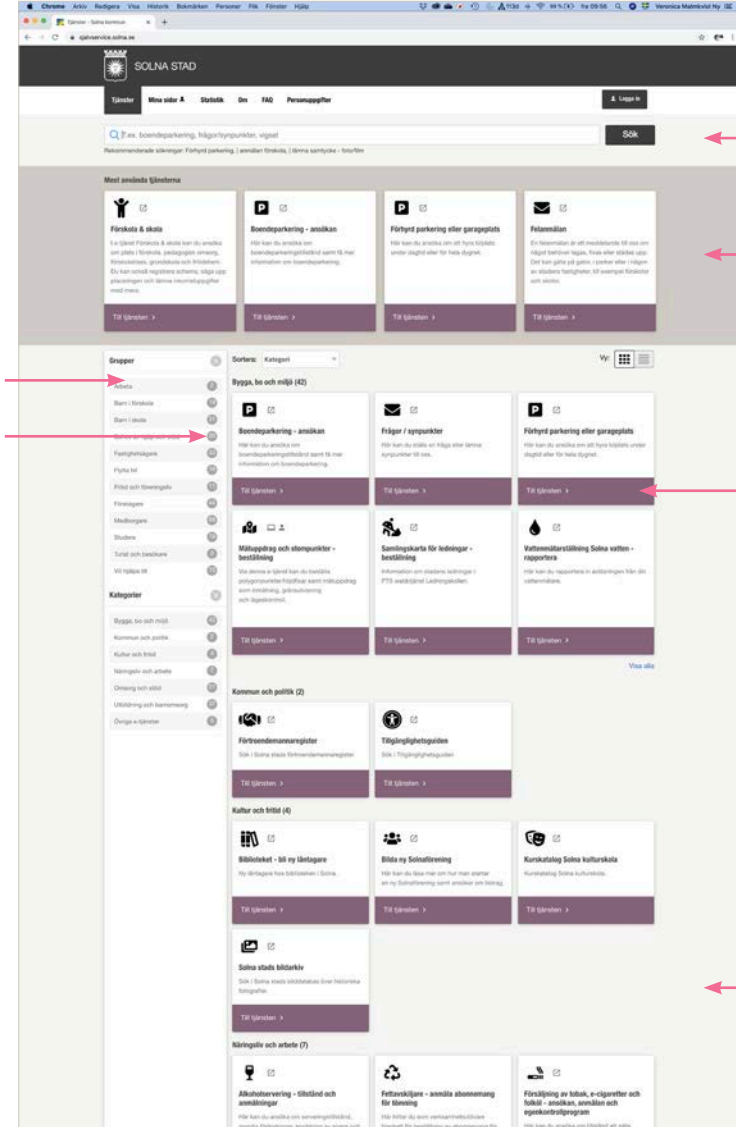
Chrome Arkiv Redigera Visa Historik Bokmärken Personer Flik Fönster Hjälp

Tjänster - Solna kommun

sjalvservice.solna.se

SOLNA STAD

Tjänster Mina sidor Statistik Om FAQ Personuppgifter

Logga in

T.ex. boendeparkering, frågor/synpunkter, vigsel

Sök

Rekommenderade sökningar: Förhyrd parkering, | anmälan förskola, | lämna samtycke - foto/film

Mest använda tjänsterna

Förskola & skola

I e-tjänst Förskola & skola kan du ansöka om plats i förskola, pedagogisk omsorg, förskoleklass, grundskola och fritidshem. Du kan också registrera schema, säga upp placeringen och lämna inkomstuppgifter med mera.

Till tjänsten >

Boendeparkering - ansökan

Här kan du ansöka om boendeparkeringstillstånd samt få mer information om boendeparkering.

Till tjänsten >

Förhyrd parkering eller garageplats

Här kan du ansöka om att hyra köpbara under dagtid eller för hela dygnet.

Till tjänsten >

Felanmälan

En felanmälan är ett meddelande till oss om något behöver lagas, fixas eller städas upp. Det kan gälla på gator, i parker eller i någon av stadens fastigheter, till exempel förskolor och skolor.

Till tjänsten >

Grupper

Arbeta
Barn i förskola
Barn i skola
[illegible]
Fastighetsägare
Flytta hit
Fritid och föreningsliv
Företagare
Medborgare
Studera
Turist och besökare
Vill hjälpa till

Kategorier

Bygga, bo och miljö
Kommun och politik
Kultur och fritid
Näringsliv och arbete
Omsorg och stöd
Utbildning och barnomsorg
Övriga e-tjänster

Sortera: Kategori

Vy:

Bygga, bo och miljö (42)

Boendeparkering - ansökan

Här kan du ansöka om boendeparkeringstillstånd samt få mer information om boendeparkering.

Till tjänsten >

Frågor / synpunkter

Här kan du ställa en fråga eller lämna synpunkter till oss.

Till tjänsten >

Förhyrd parkering eller garageplats

Här kan du ansöka om att hyra köpbara under dagtid eller för hela dygnet.

Till tjänsten >

Mätuppdrag och stompunkter - beställning

Via denna e-tjänst kan du beställa polygonpunkter/höjdfixar samt mätuppdrag som utstakning, gränsutvisning och lägeskontroll.

Till tjänsten >

Samlingskarta för ledningar - beställning

Information om stadens ledningar i PTS webbtjänst Ledningskollen.

Till tjänsten >

Vattenmätarställning Solna vatten - rapportera

Här kan du rapportera in avläsningen från din vattenmätare.

Till tjänsten >

Visa alla

Kommun och politik (2)

Förtroendemannaregister

Sök i Solna stads förtroendemannaregister.

Till tjänsten >

Tillgänglighetsguiden

Sök i Tillgänglighetsguiden

Till tjänsten >

Kultur och fritid (4)

Biblioteket - bli ny låntagare

Ny låntagare hos biblioteken i Solna.

Till tjänsten >

Bilda ny Solnaförening

Här kan du läsa mer om hur man startar en ny Solnaförening samt ansöker om bidrag.

Till tjänsten >

Kurskatalog Solna kulturskola

Kurskatalog Solna kulturskola.

Till tjänsten >

Solna stads bildarkiv

Sök i Solna stads bilddatabas över historiska fotografier.

Till tjänsten >

Näringsliv och arbete (7)

Alkoholservering - tillstånd och anmälningar

Fettavskiljare - anmäla abonnemang för tömning

Försäljning av tobak, e-cigaretter och folköl - ansökan, anmälan och egenkontrollprogram